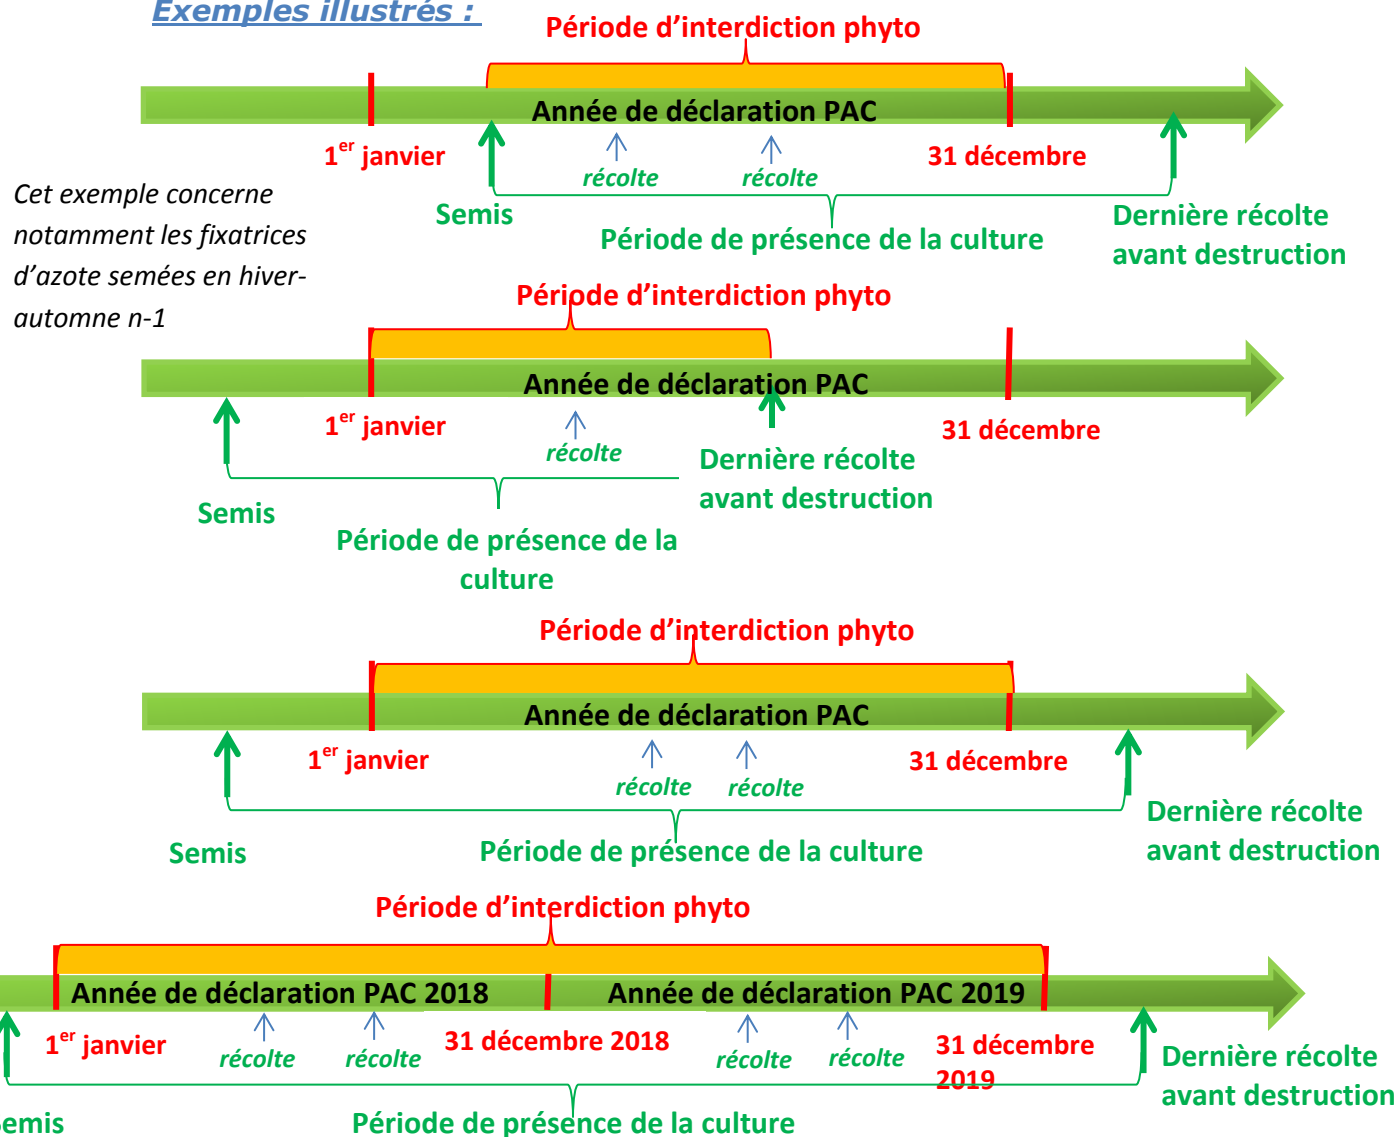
Exemples illustrés :

Période d'interdiction phyto

Année de déclaration PAC

$1^{er}$ janvier

récolte

récolte

31 décembre

Semis

Période de présence de la culture

Dernière récolte avant destruction

Cet exemple concerne notamment les fixatrices d'azote semées en hiver-automne n-1

Période d'interdiction phyto

Année de déclaration PAC

$1^{er}$ janvier

récolte

31 décembre

Dernière récolte avant destruction

Semis

Période de présence de la culture

Période d'interdiction phyto

Année de déclaration PAC

$1^{er}$ janvier

récolte

récolte

31 décembre

Dernière récolte avant destruction

Semis

Période de présence de la culture

Période d'interdiction phyto

Année de déclaration PAC 2018

Année de déclaration PAC 2019

$1^{er}$ janvier

récolte

récolte

31 décembre 2018

récolte

récolte

31 décembre 2019

Dernière récolte avant destruction

emis

Période de présence de la culture